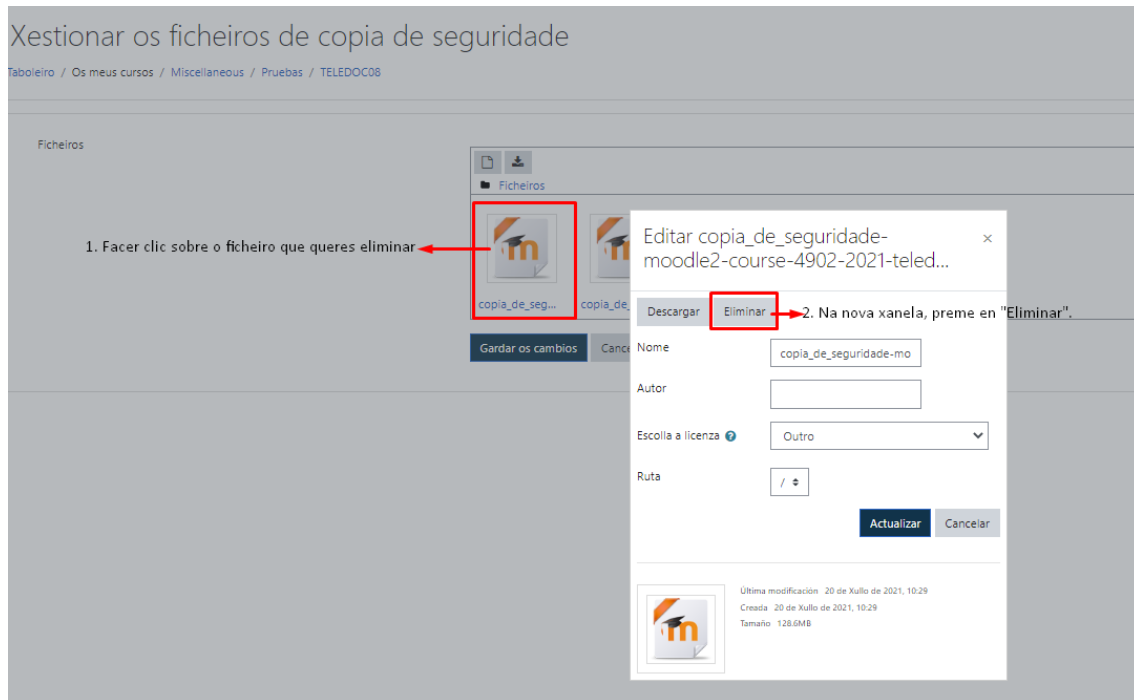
Xestionar os ficheiros de copia de seguridade

Taboleiro / Os meus cursos / Miscellaneous / Pruebas / TELEDOC08

Ficheiros

Ficheiros

1. Facer clic sobre o ficheiro que queres eliminar

copia_de_seg... copia_de_

Gardar os cambios Cance

Editar copia_de_seguridade-moodle2-course-4902-2021-teled...

×

Descargar Eliminar

2. Na nova xanela, preme en "Eliminar".

Nome copia_de_seguridade-mo

Autor

Escolla a licenza Outro

Ruta /

Actualizar Cancelar

Última modificación 20 de Xullo de 2021, 10:29
Creada 20 de Xullo de 2021, 10:29
Tamaño 128.6MB